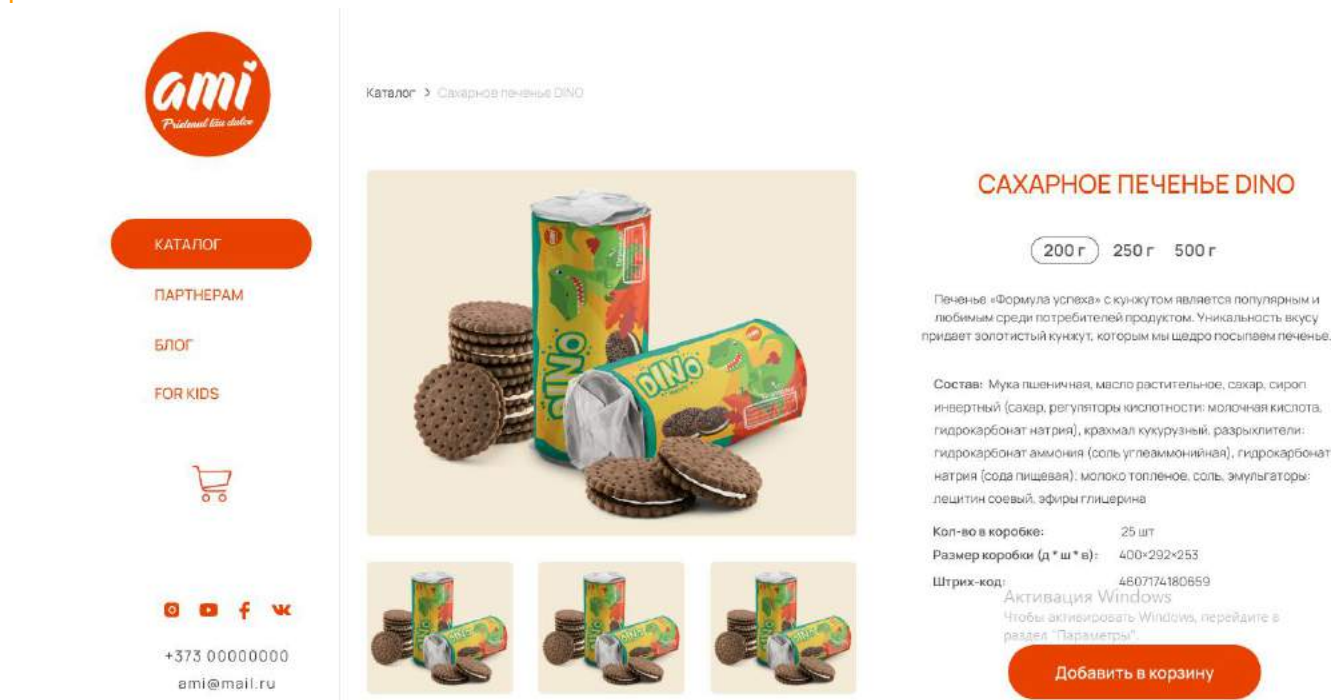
ami
Prietenul tău dulce

КАТАЛОГ
ПАРТНЕРАМ
БЛОГ
FOR KIDS

+373 00000000
ami@mail.ru

Каталог > Сахарное печенье DINO

DINO

САХАРНОЕ ПЕЧЕНЬЕ DINO

200 г 250 г 500 г

Печенье «Формула успеха» с кунжутом является популярным и любимым среди потребителей продуктом. Уникальность вкусу придает золотистый кунжут, которым мы щедро посыпаем печенье.

Состав: Мука пшеничная, масло растительное, сахар, сироп инвертный (сахар, регуляторы кислотности: молочная кислота, гидрокарбонат натрия), крахмал кукурузный, разрыхлители: гидрокарбонат аммония (соль углеаммонийная), гидрокарбонат натрия (сода пищевая), молоко топленое, соль, эмульгаторы: лецитин соевый, эфиры глицерина

| | |
|---|---|
| Кол-во в коробке: | 25 шт |
| Размер коробки (д * ш * в): | 400×292×253 |
| Штрих-код: | 4607174180659 |

Активация Windows
Чтобы активировать Windows, перейдите в раздел "Параметры".

Добавить в корзину